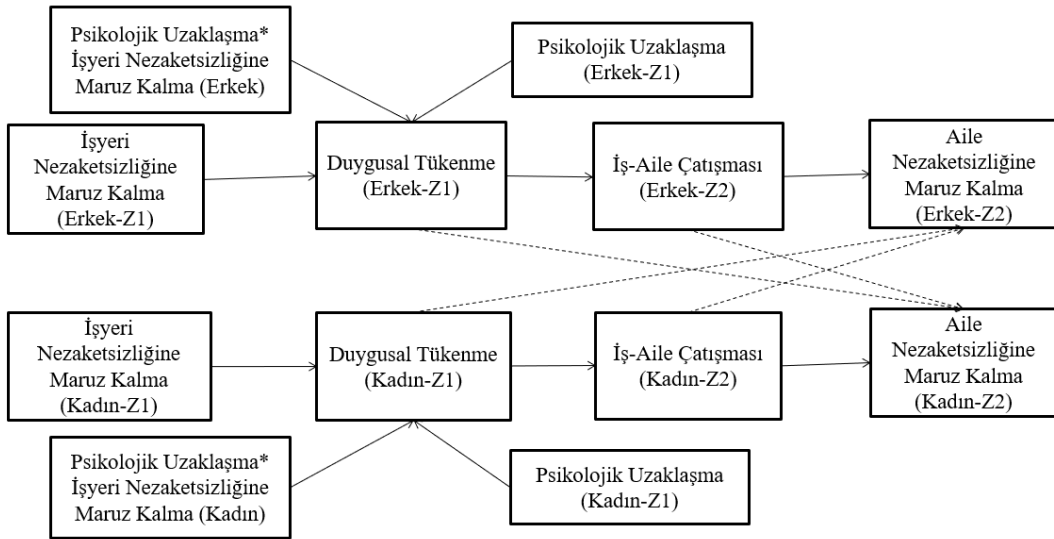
Psikolojik Uzaklaşma* İşyeri Nezaketsizliğine Maruz Kalma (Erkek)

Psikolojik Uzaklaşma (Erkek-Z1)

İşyeri Nezaketsizliğine Maruz Kalma (Erkek-Z1)

Duygusal Tükenme (Erkek-Z1)

İş-Aile Çatışması (Erkek-Z2)

Aile Nezaketsizliğine Maruz Kalma (Erkek-Z2)

İşyeri Nezaketsizliğine Maruz Kalma (Kadın-Z1)

Duygusal Tükenme (Kadın-Z1)

İş-Aile Çatışması (Kadın-Z2)

Aile Nezaketsizliğine Maruz Kalma (Kadın-Z2)

Psikolojik Uzaklaşma* İşyeri Nezaketsizliğine Maruz Kalma (Kadın)

Psikolojik Uzaklaşma (Kadın-Z1)